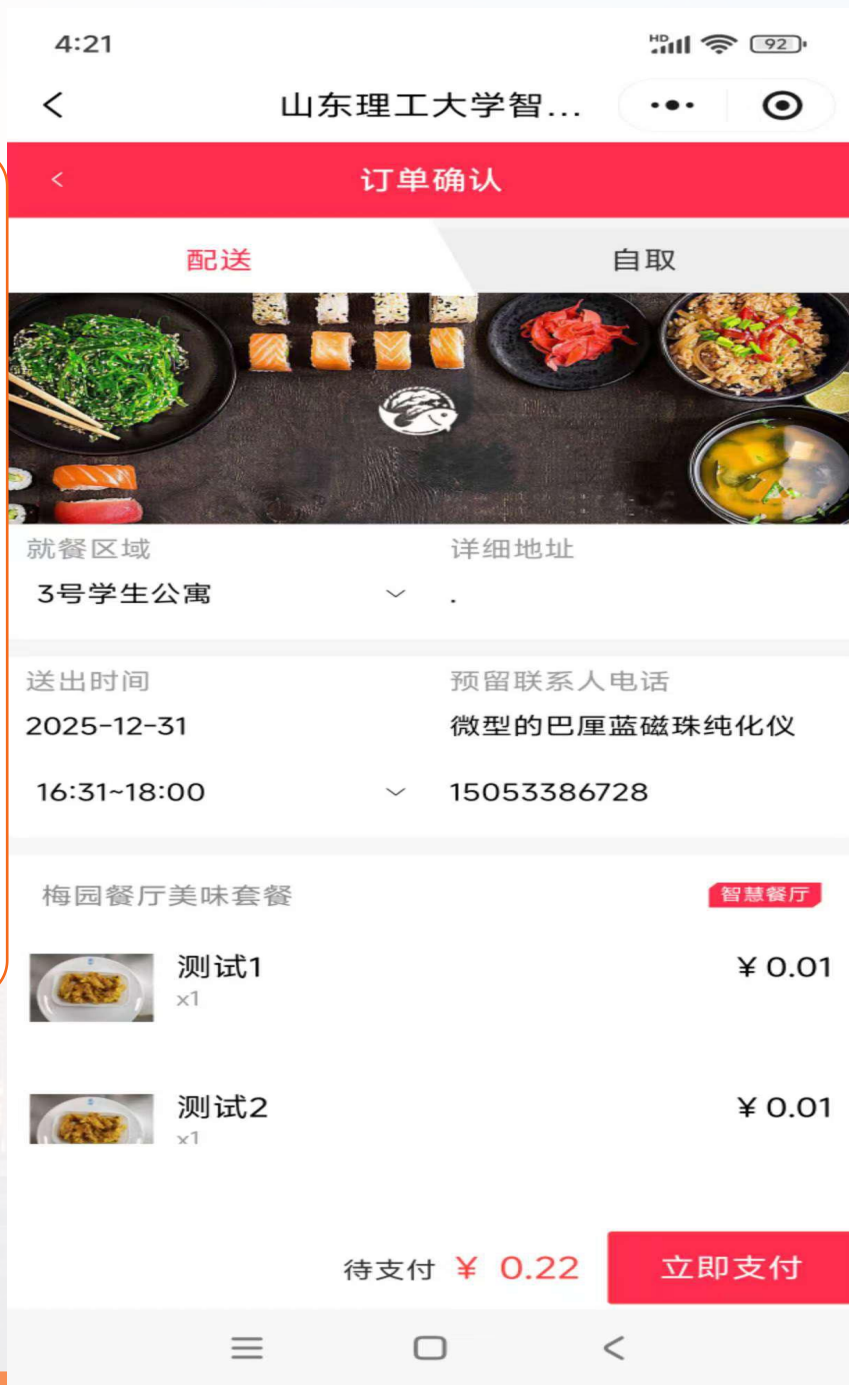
4:21

HD 92

<

山东理工大学智...

<

订单确认

配送

自取

就餐区域

3号学生公寓

详细地址

.

送出时间

2025-12-31

16:31~18:00

预留联系人电话

微型的巴厘蓝磁珠纯化仪

15053386728

梅园餐厅美味套餐

智慧餐厅

测试1

x1

¥ 0.01

测试2

x1

¥ 0.01

待支付 ¥ 0.22

立即支付